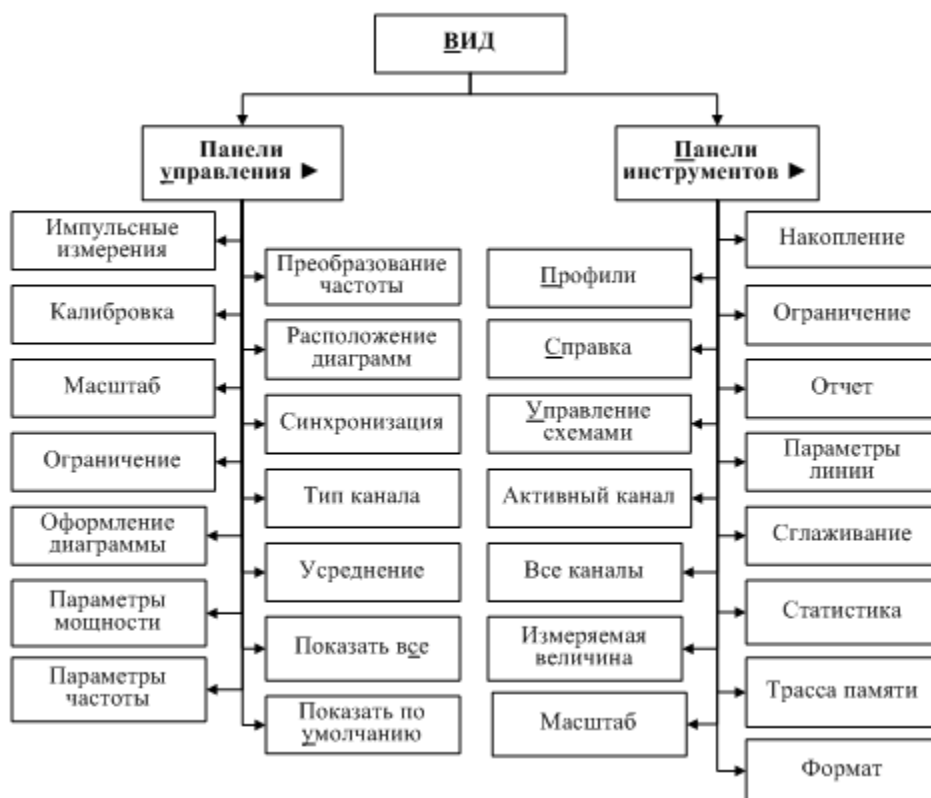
ВИД

Панели управления ►

Импульсные измерения

Калибровка

Масштаб

Ограничение

Оформление диаграммы

Параметры мощности

Параметры частоты

Преобразование частоты

Расположение диаграмм

Синхронизация

Тип канала

Усреднение

Показать все

Показать по умолчанию

Панели инструментов ►

Профили

Справка

Управление схемами

Активный канал

Все каналы

Измеряемая величина

Масштаб

Накопление

Ограничение

Отчет

Параметры линии

Сглаживание

Статистика

Трасса памяти

Формат